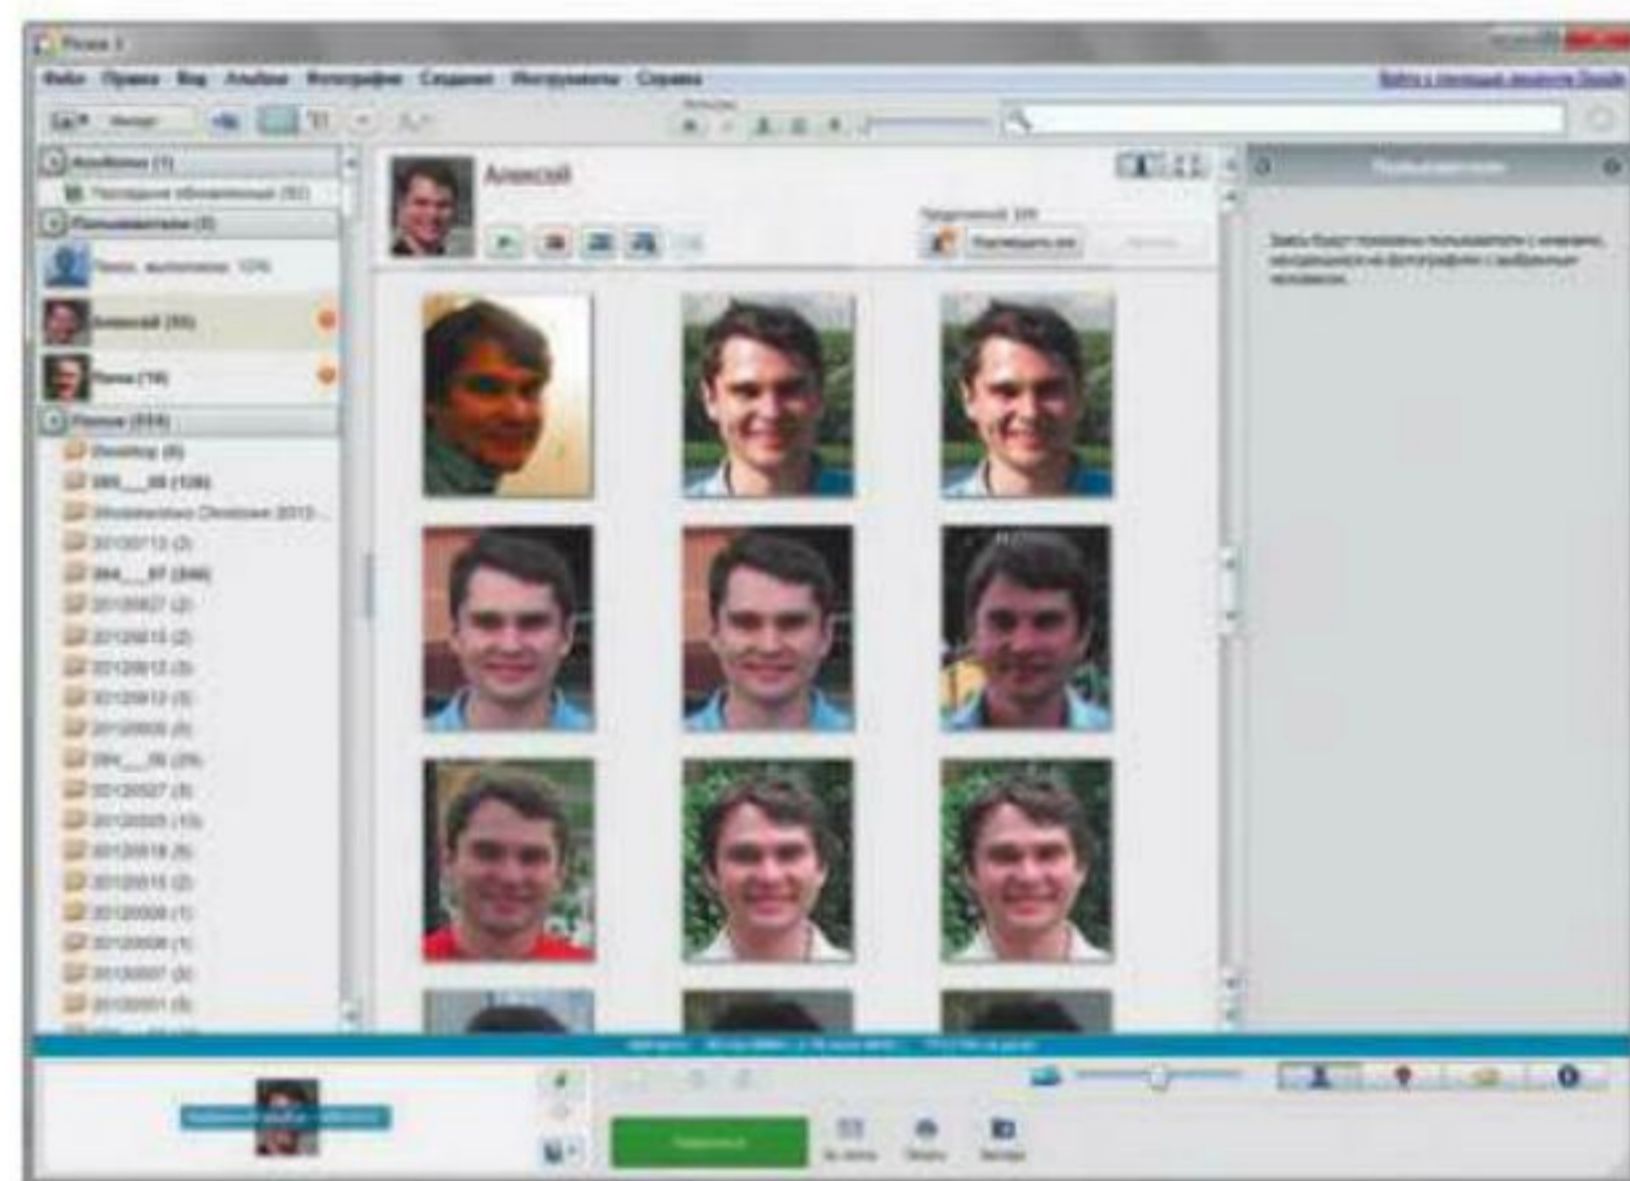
Picasa 3

Файл Правка Вид Альбом Фотография Создание Инструменты Справка

Войти с помощью аккаунта Google

Импорт

Альбомы (1)

Последние обновленные (82)

Пользователи (3)

Поиск выполнен: 10%

Алексей (55)

Папа (18)

Папки (114)

Алексей

Предложений: 329

Подтвердить все

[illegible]

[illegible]

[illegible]

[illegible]